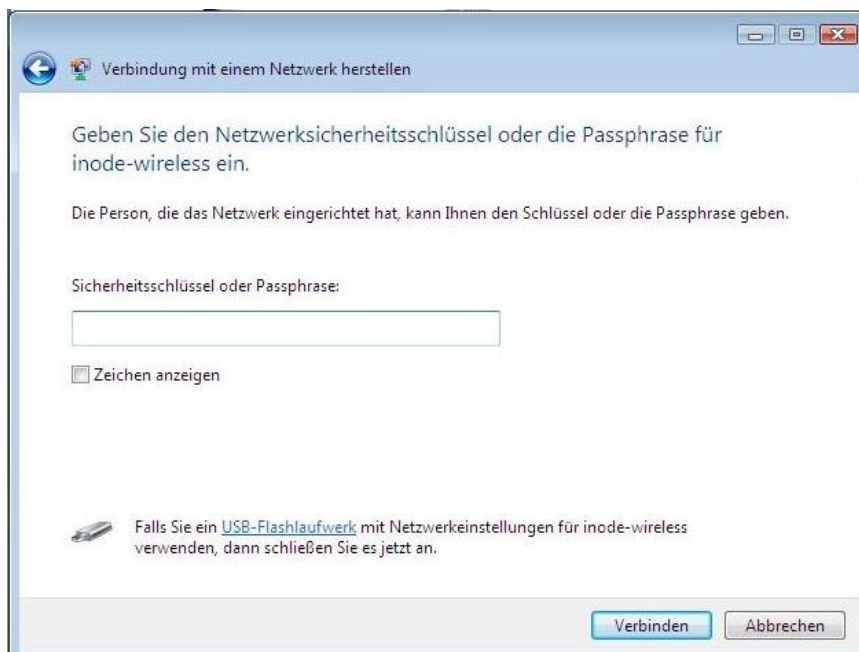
Verbindung mit einem Netzwerk herstellen

Geben Sie den Netzwerksicherheitsschlüssel oder die Passphrase für inode-wireless ein.

Die Person, die das Netzwerk eingerichtet hat, kann Ihnen den Schlüssel oder die Passphrase geben.

Sicherheitsschlüssel oder Passphrase:

Zeichen anzeigen

Falls Sie ein USB-Flashlaufwerk mit Netzwerkeinstellungen für inode-wireless verwenden, dann schließen Sie es jetzt an.

Verbinden Abbrechen